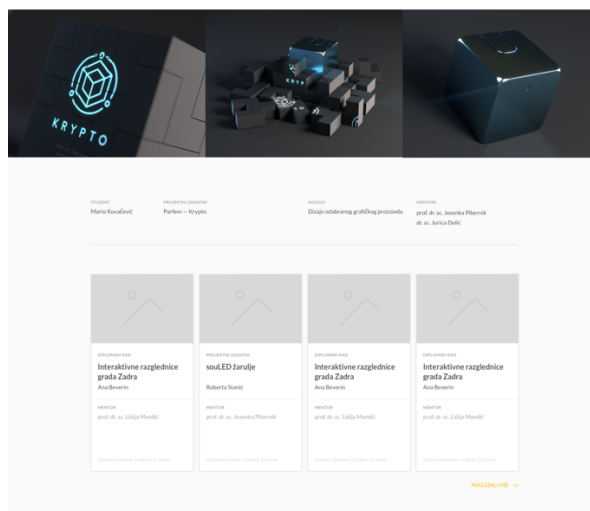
KRYPTO

STUDENT
Mario Kovačević

PROJEKTNI ZADATAK
Parfem — Krypto

KOLEGIJ
Dizajn odabranog grafičkog proizvoda

MENTORI
prof. dr. sc. Jesenka Pibernik
dr. sc. Jurica Dolić

DIPLOMSKI RAD
Interaktivne razglednice grada Zadra
Ana Beverin
MENTOR
prof. dr. sc. Lidija Mandić
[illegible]

PROJEKTNI ZADATAK
souLED žarulje
Roberta Stanić
MENTOR
prof. dr. sc. Jesenka Pibernik
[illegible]

DIPLOMSKI RAD
Interaktivne razglednice grada Zadra
Ana Beverin
MENTOR
prof. dr. sc. Lidija Mandić
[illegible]

DIPLOMSKI RAD
Interaktivne razglednice grada Zadra
Ana Beverin
MENTOR
prof. dr. sc. Lidija Mandić
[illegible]

POGLEDAJ VIŠE →